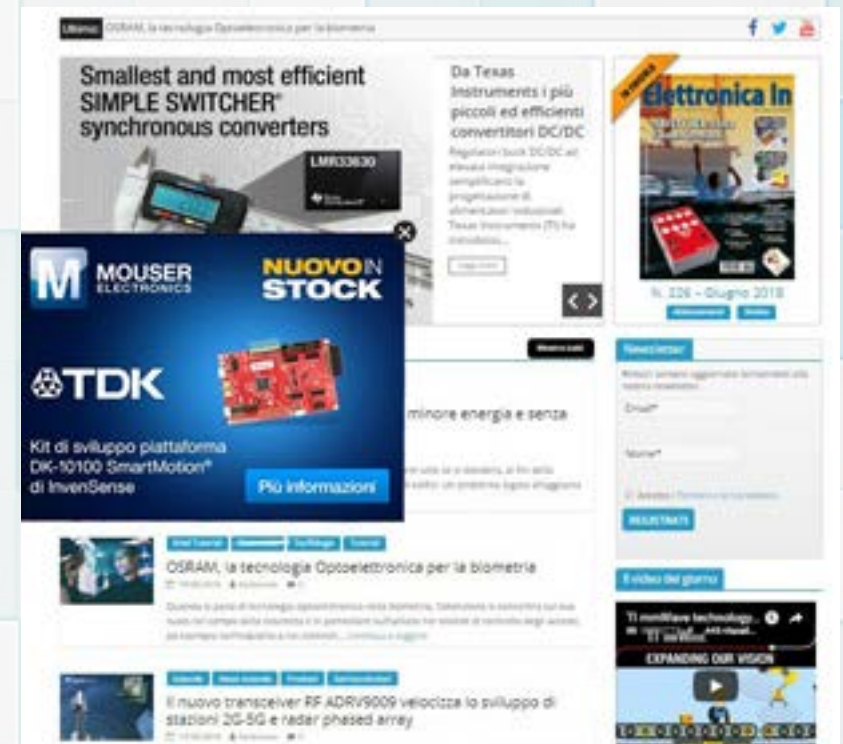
Ultimo: OSRAM, la tecnologia Optoelettronica per la biometria

Smallest and most efficient SIMPLE SWITCHER® synchronous converters

LMR33630

Da Texas Instruments i più piccoli ed efficienti convertitori DC/DC

Regolatori buck DC/DC ad elevata integrazione semplificano la progettazione di alimentatori industriali. Texas Instruments (TI) ha introdotto...

Leggi tutto

In edicola

Elettronica In

N. 226 - Giugno 2018

Abbonamenti Sfoglia

MOUSER ELECTRONICS

NUOVO IN STOCK

TDK

Kit di sviluppo piattaforma DK-10100 SmartMotion® di InvenSense

Più informazioni

Mostra tutti

minore energia e senza

Newsletter

Email*

Nome*

REGISTRATI

OSRAM, la tecnologia Optoelettronica per la biometria

Il video del giorno

TI mmWave technology...

EXPANDING OUR VISION

Il nuovo transceiver RF ADRV9009 velocizza lo sviluppo di stazioni 2G-5G e radar phased array